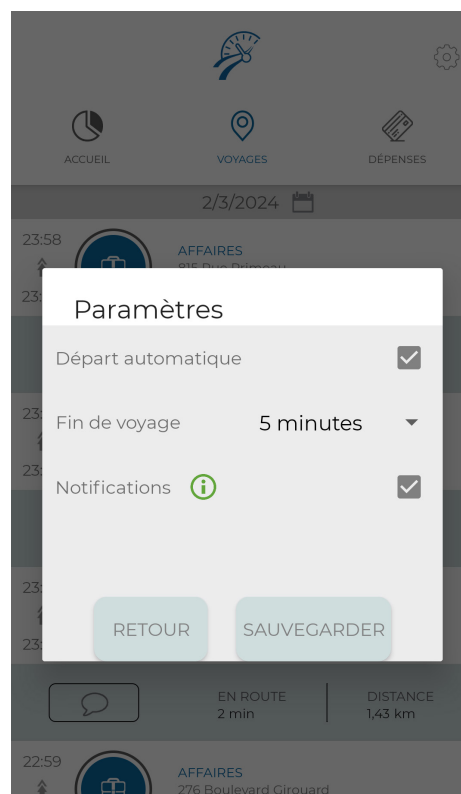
ACCUEIL
VOYAGES
DÉPENSES

2/3/2024

23:58
AFFAIRES
815 Rue Primeau
23:

Paramètres

Départ automatique

Fin de voyage
5 minutes

Notifications

RETOUR
SAUVEGARDER

EN ROUTE
2 min
DISTANCE
1,43 km

22:59
AFFAIRES
276 Boulevard Girouard